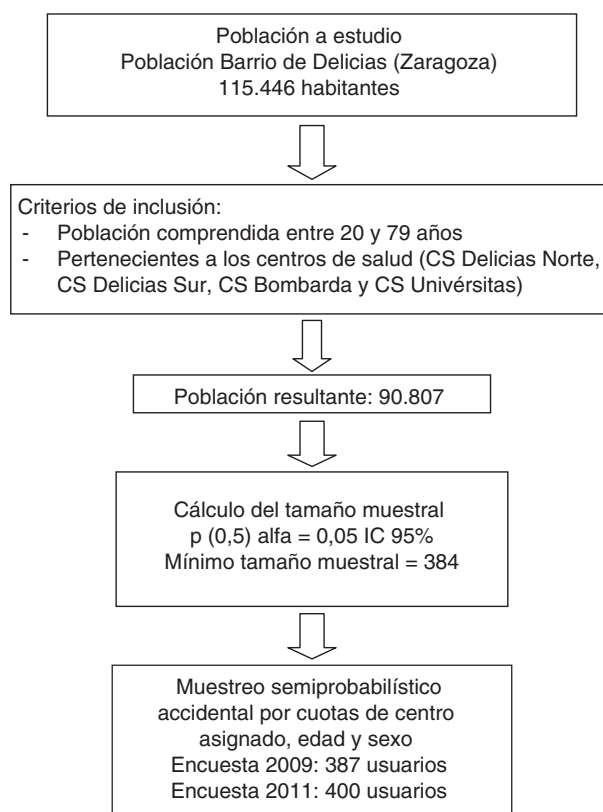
Población a estudio
Población Barrio de Delicias (Zaragoza)
115.446 habitantes

Criterios de inclusión:
- Población comprendida entre 20 y 79 años
- Pertenecientes a los centros de salud (CS Delicias Norte, CS Delicias Sur, CS Bombarda y CS Univérsitas)

Población resultante: 90.807

Cálculo del tamaño muestral
p (0,5) alfa = 0,05 IC 95%
Mínimo tamaño muestral = 384

Muestreo semiprobabilístico accidental por cuotas de centro asignado, edad y sexo
Encuesta 2009: 387 usuarios
Encuesta 2011: 400 usuarios